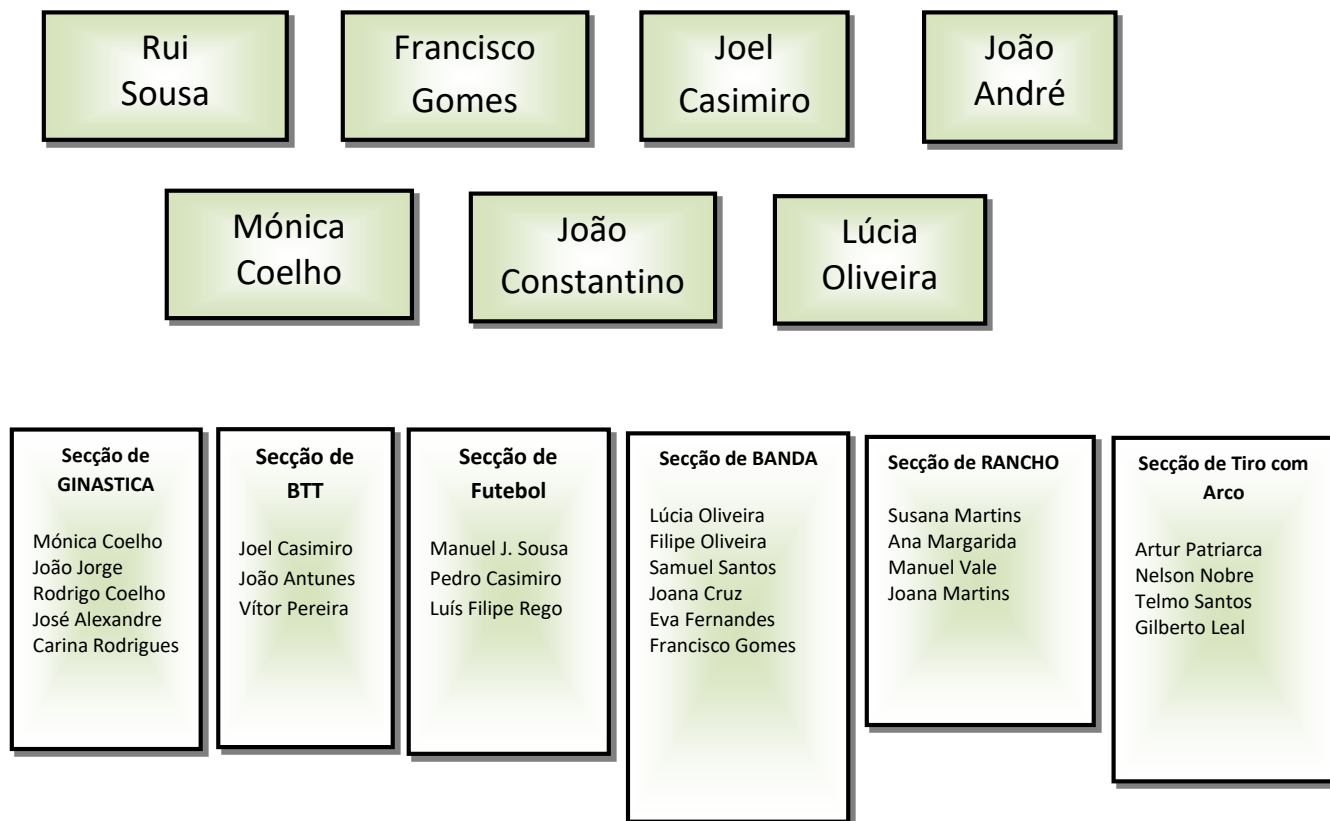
Rui Sousa

Francisco Gomes

Joel Casimiro

João André

Mónica Coelho

João Constantino

Lúcia Oliveira

Secção de GINASTICA

Mónica Coelho
João Jorge
Rodrigo Coelho
José Alexandre
Carina Rodrigues

Secção de BTT

Joel Casimiro
João Antunes
Vítor Pereira

Secção de Futebol

Manuel J. Sousa
Pedro Casimiro
Luís Filipe Rego

Secção de BANDA

Lúcia Oliveira
Filipe Oliveira
Samuel Santos
Joana Cruz
Eva Fernandes
Francisco Gomes

Secção de RANCHO

Susana Martins
Ana Margarida
Manuel Vale
Joana Martins

Secção de Tiro com Arco

Artur Patriarca
Nelson Nobre
Telmo Santos
Gilberto Leal